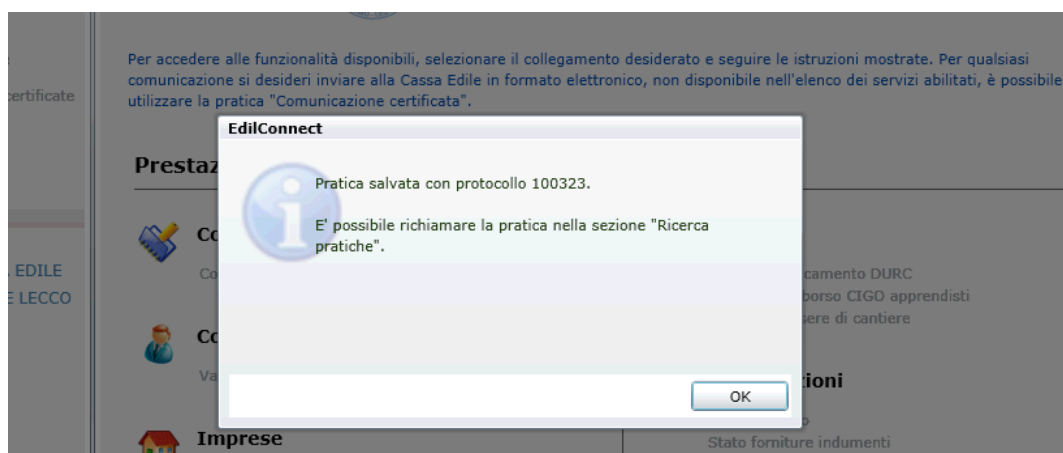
certificate

EDILE
E LECCO

Per accedere alle funzionalità disponibili, selezionare il collegamento desiderato e seguire le istruzioni mostrate. Per qualsiasi comunicazione si desideri inviare alla Cassa Edile in formato elettronico, non disponibile nell'elenco dei servizi abilitati, è possibile utilizzare la pratica "Comunicazione certificata".

Prestaz

Co
Co

Co
Va

Imprese

camento DURC
borso CIGO apprendisti
sere di cantiere

zioni

Stato forniture indumenti

EdilConnect

Pratica salvata con protocollo 100323.

E' possibile richiamare la pratica nella sezione "Ricerca pratiche".

OK